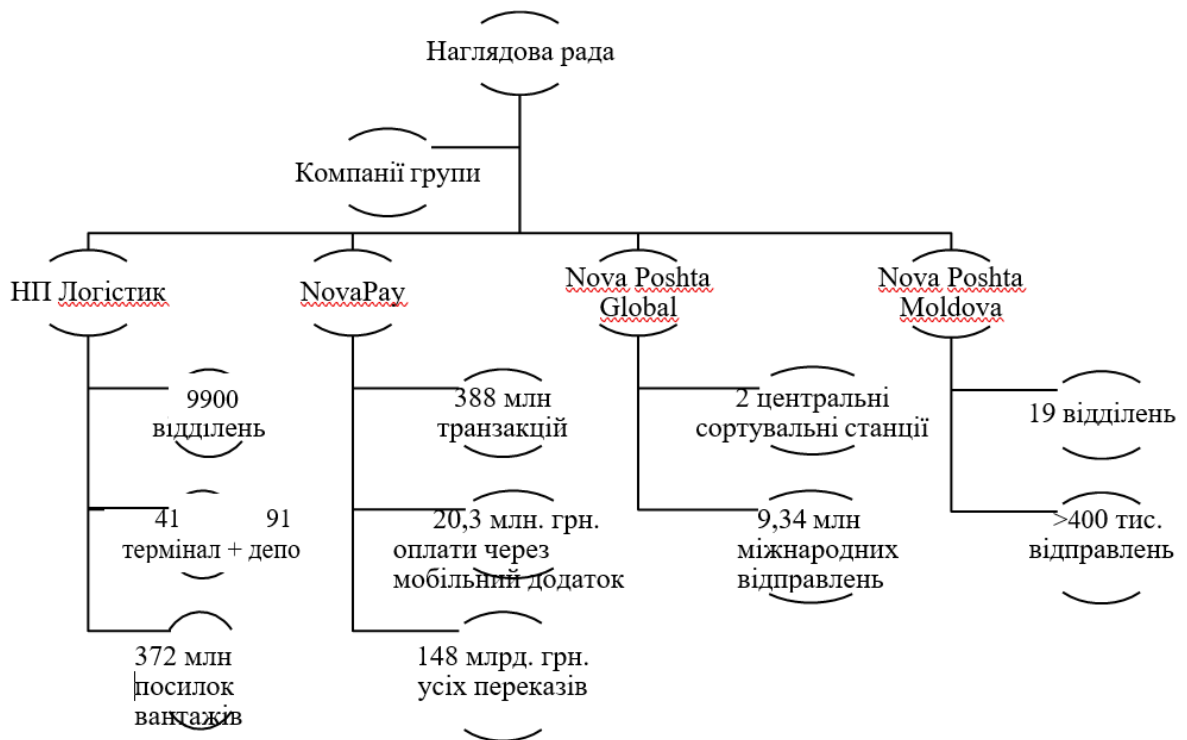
Наглядова рада

Компанії групи

НП Логістик

9900 відділень

41 91 термінал + депо

372 млн посилок вантажів

NovaPay

388 млн транзакцій

20,3 млн. грн. оплати через мобільний додаток

148 млрд. грн. усіх переказів

Nova Poshta Global

2 центральні сортувальні станції

9,34 млн міжнародних відправлень

Nova Poshta Moldova

19 відділень

>400 тис. відправлень